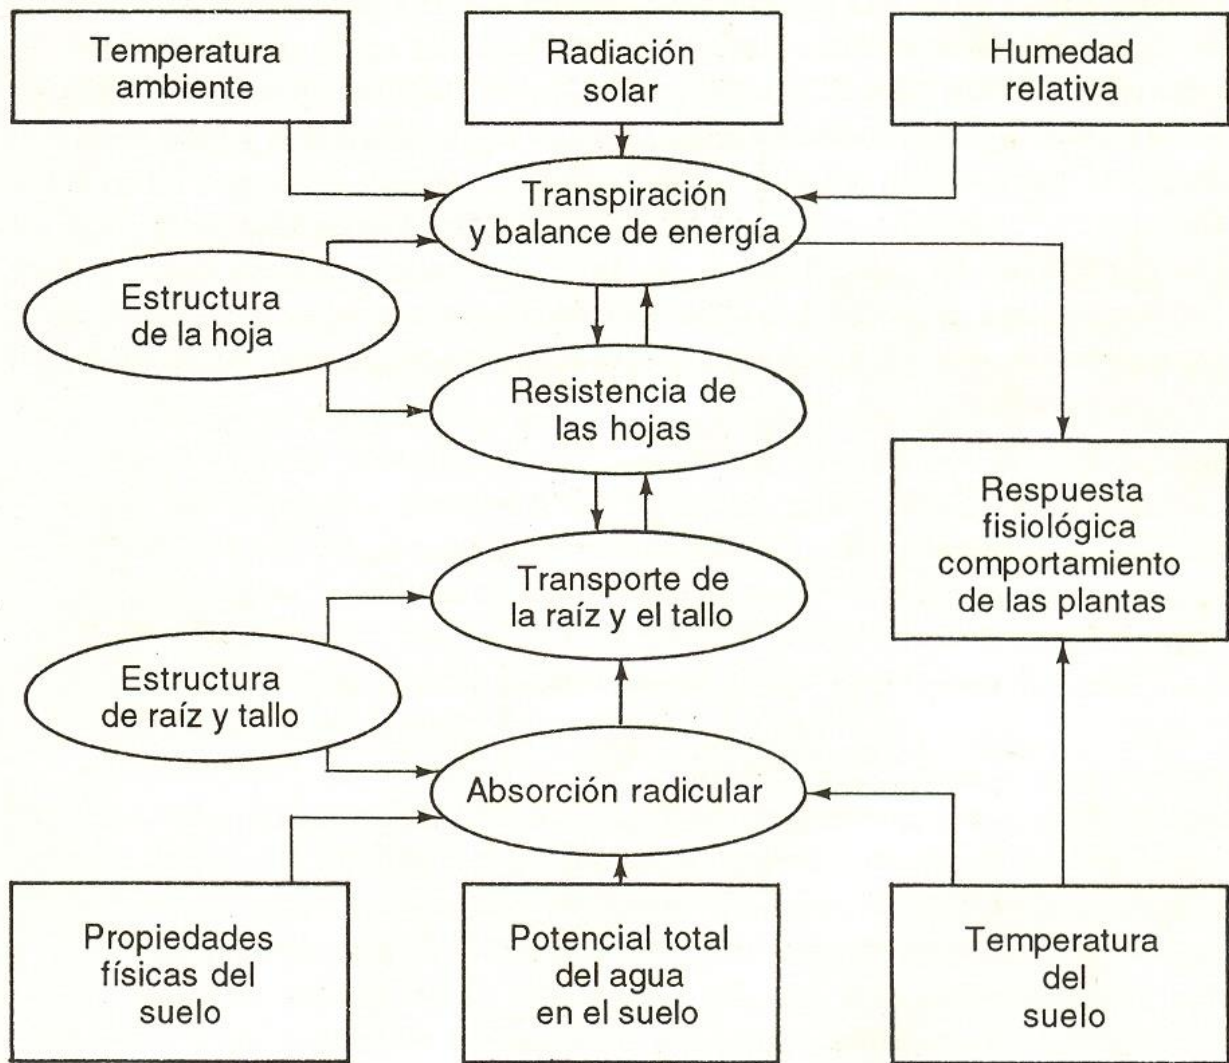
Temperatura ambiente

Radiación solar

Humedad relativa

Transpiración y balance de energía

Estructura de la hoja

Resistencia de las hojas

Respuesta fisiológica comportamiento de las plantas

Transporte de la raíz y el tallo

Estructura de raíz y tallo

Absorción radicular

Propiedades físicas del suelo

Potencial total del agua en el suelo

Temperatura del suelo